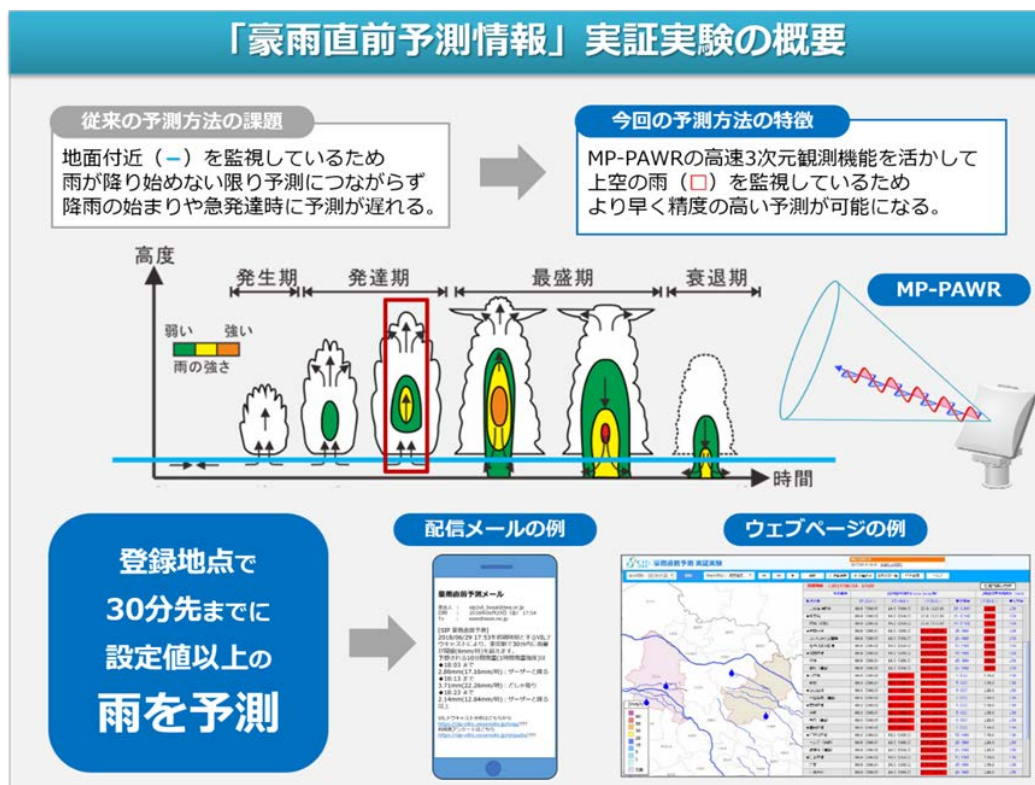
「豪雨直前予測情報」実証実験の概要

従来の予測方法の課題

地面付近（ー）を監視しているため雨が降り始めない限り予測につながらず降雨の始まりや急発達時に予測が遅れる。

今回の予測方法の特徴

MP-PAWRの高速3次元観測機能を活かして上空の雨（□）を監視しているためより早く精度の高い予測が可能になる。

高度

発生期　発達期　最盛期　衰退期

弱い　強い

雨の強さ

時間

MP-PAWR

登録地点で30分先までに設定値以上の雨を予測

配信メールの例

豪雨直前予測メール

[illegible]

ウェブページの例

豪雨直前予測 実証実験

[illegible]